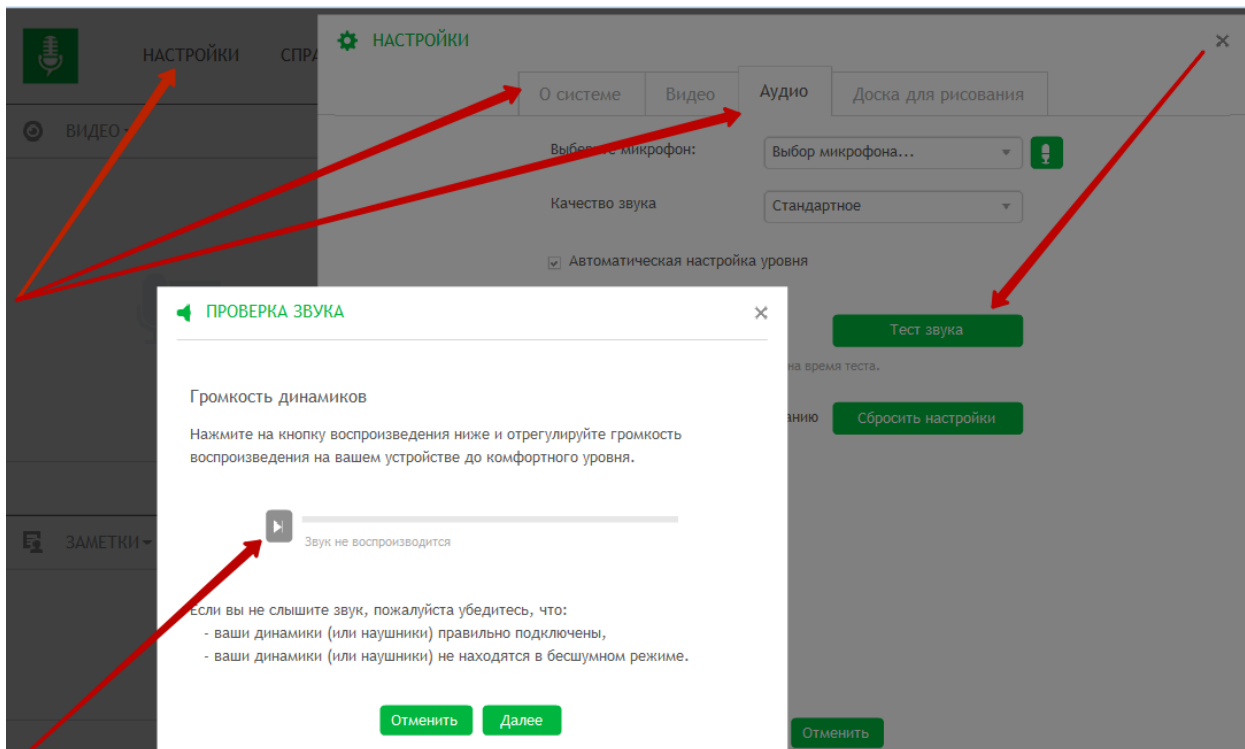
НАСТРОЙКИ СПРА

ВИДЕО

ЗАМЕТКИ

НАСТРОЙКИ

×

О системе | Видео | Аудио | Доска для рисования

Выб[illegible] микрофон: Выбор микрофона...

Качество звука Стандартное

Автоматическая настройка уровня

Тест звука

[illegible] на время теста.

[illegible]анию Сбросить настройки

Отменить

ПРОВЕРКА ЗВУКА

×

Громкость динамиков

Нажмите на кнопку воспроизведения ниже и отрегулируйте громкость воспроизведения на вашем устройстве до комфортного уровня.

Звук не воспроизводится

Если вы не слышите звук, пожалуйста убедитесь, что:
- ваши динамики (или наушники) правильно подключены,
- ваши динамики (или наушники) не находятся в бесшумном режиме.

Отменить Далее